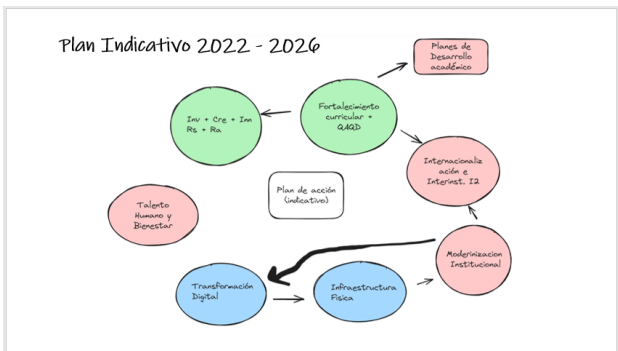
Plan Indicativo 2022 - 2026

Planes de Desarrollo académico

Inv + Cre + Inn Rs + Ra

Fortalecimiento curricular + QAQD

Internacionalización e Interinst. I2

Talento Humano y Bienestar

Plan de acción (indicativo)

Modernizacion Institucional

Transformación Digital

Infraestructura Física